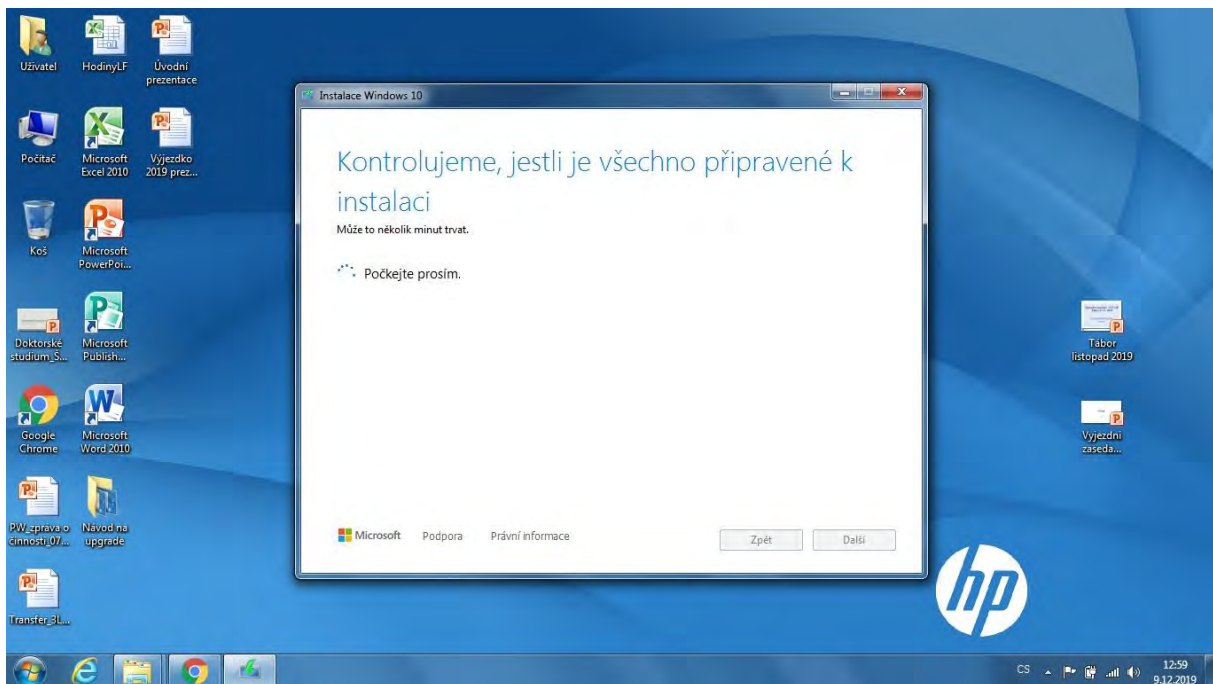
Uživatel

HodinyLF

Úvodní prezentace

Počítač

Microsoft Excel 2010

Výjezdko 2019 prez...

Koš

Microsoft PowerPoi...

Doktorské studium_S...

Microsoft Publish...

Google Chrome

Microsoft Word 2010

PW_zprava o činnosti_07...

Návod na upgrade

Transfer_3L...

Instalace Windows 10

Kontrolujeme, jestli je všechno připravené k instalaci

Může to několik minut trvat.

Počkejte prosím.

Microsoft Podpora Právní informace

Zpět Další

Tábor listopad 2019

Výjezdní zaseda...

hp

CS

12:59
9.12.2019